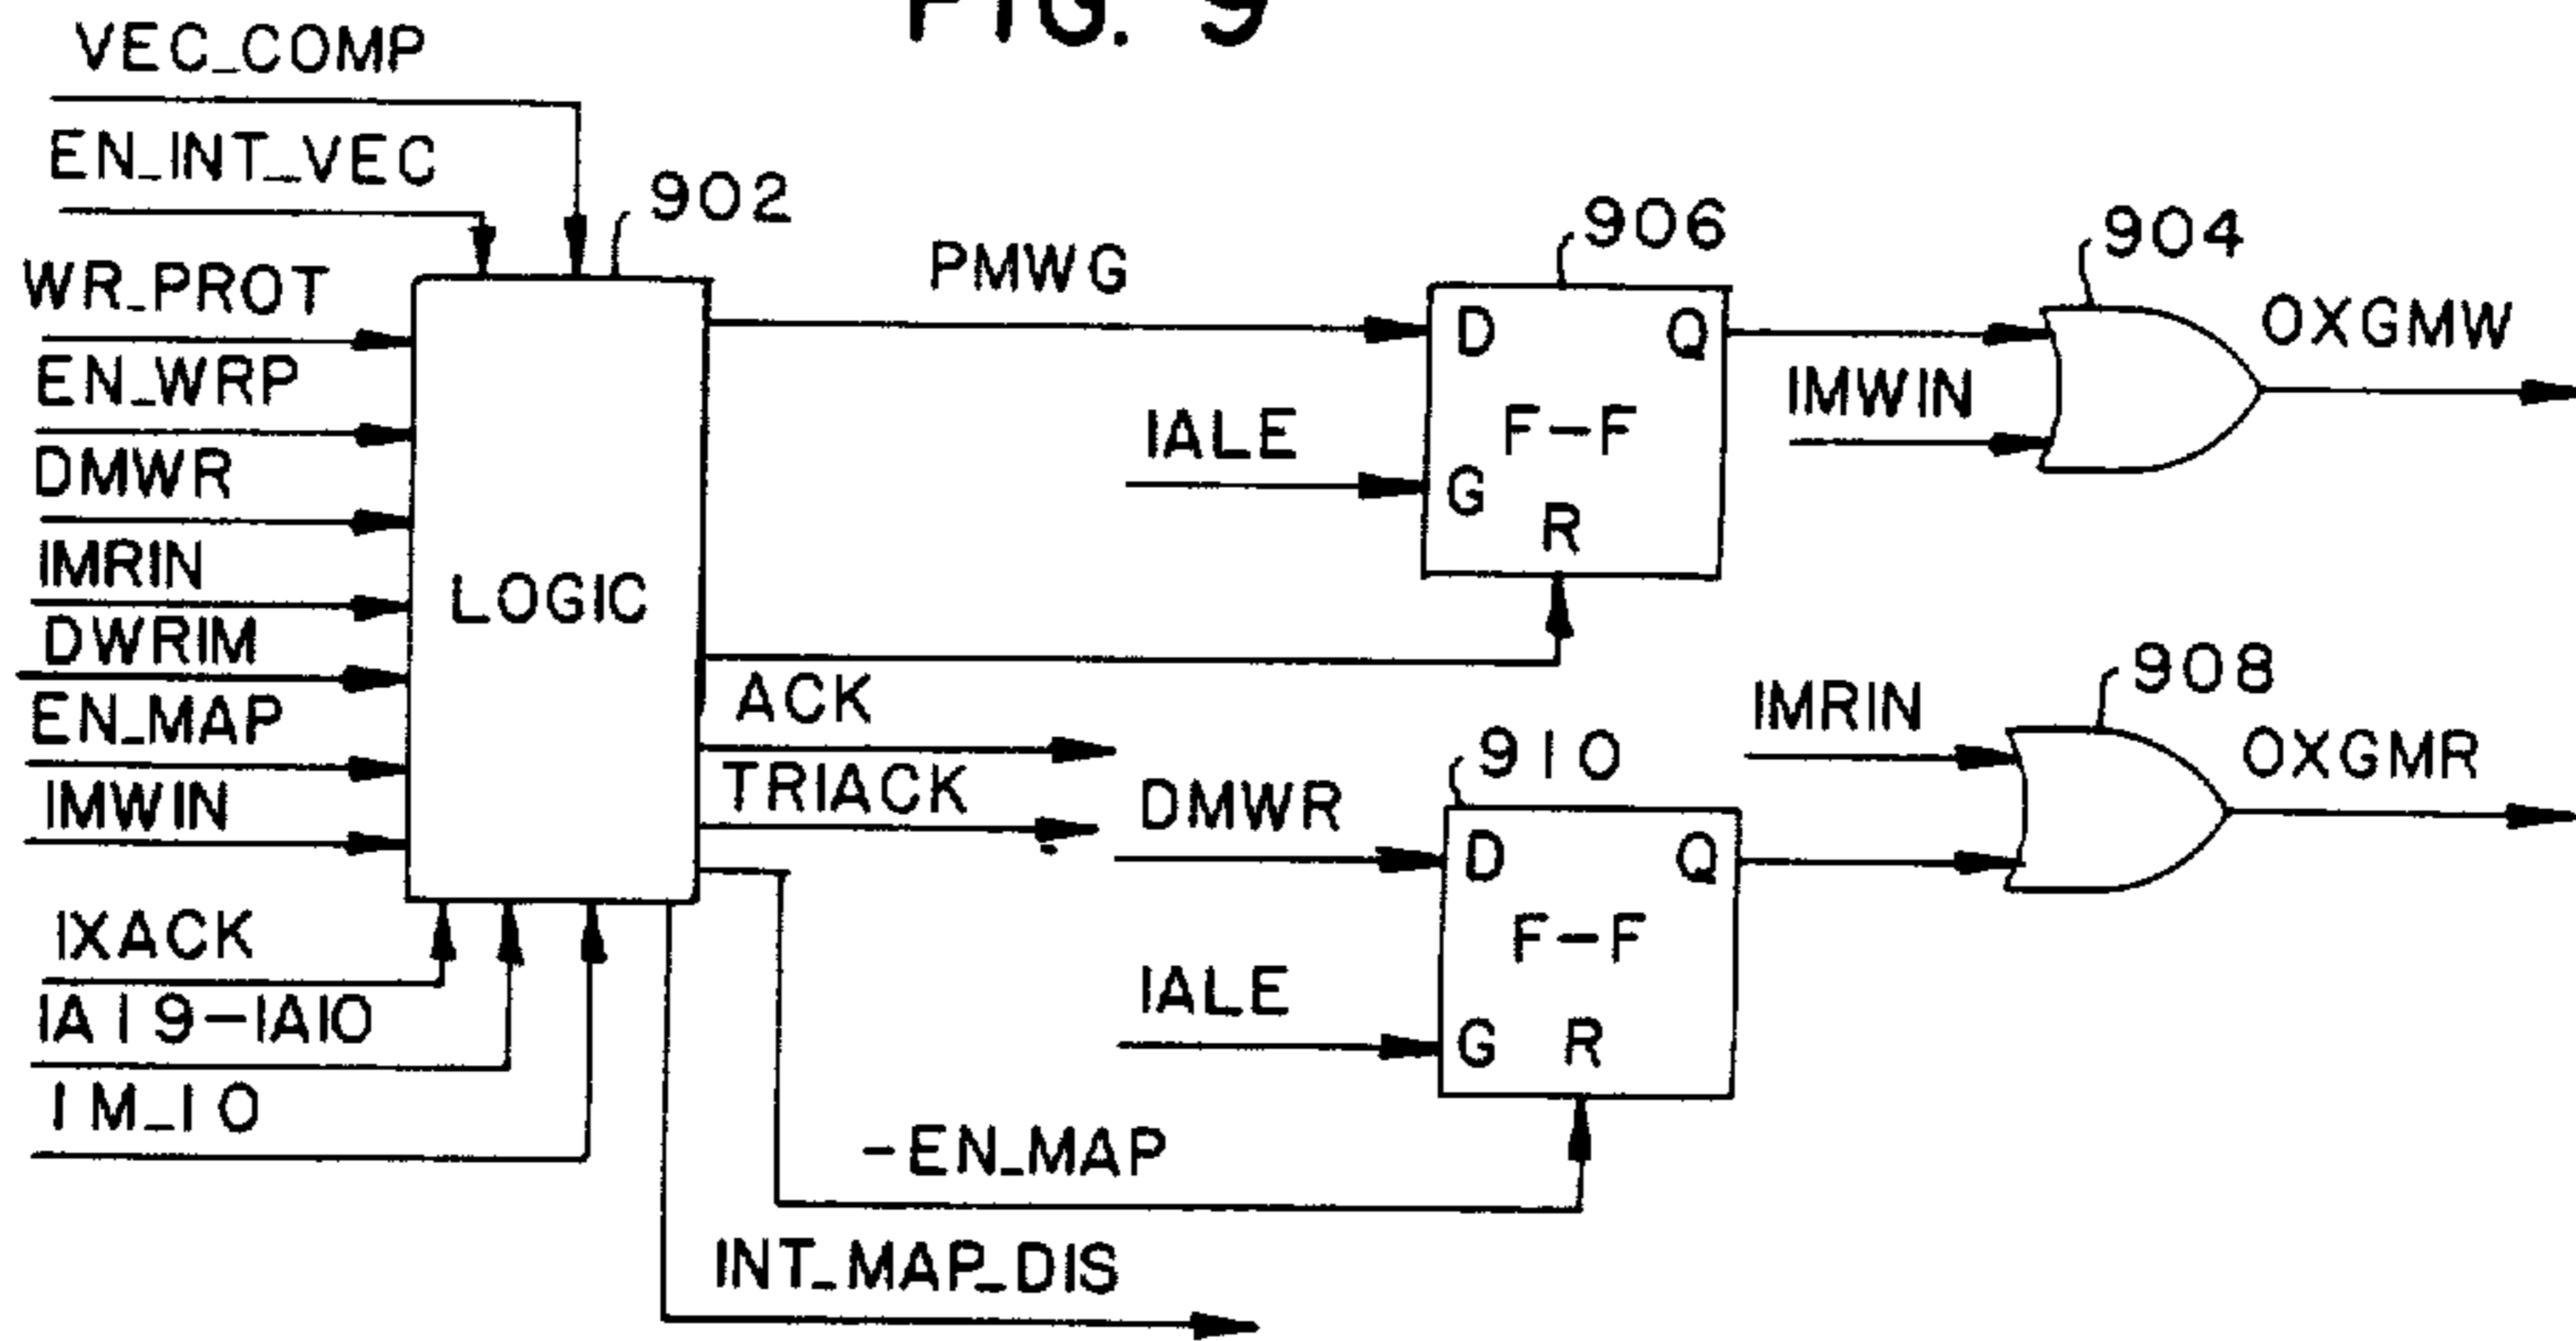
FIG. 9

VEC_COMP
EN_INT_VEC
902
WR_PROT
EN_WRP
DMWR
IMRIN
DWRIM
EN_MAP
IMWIN
LOGIC
IXACK
IA19–IA10
IM_IO
PMWG
906
D
Q
IALE
F–F
G
R
904
OXGMW
IMWIN
ACK
TRIACK
908
IMRIN
OXGMR
910
DMWR
D
Q
F–F
IALE
G
R
–EN_MAP
INT_MAP_DIS